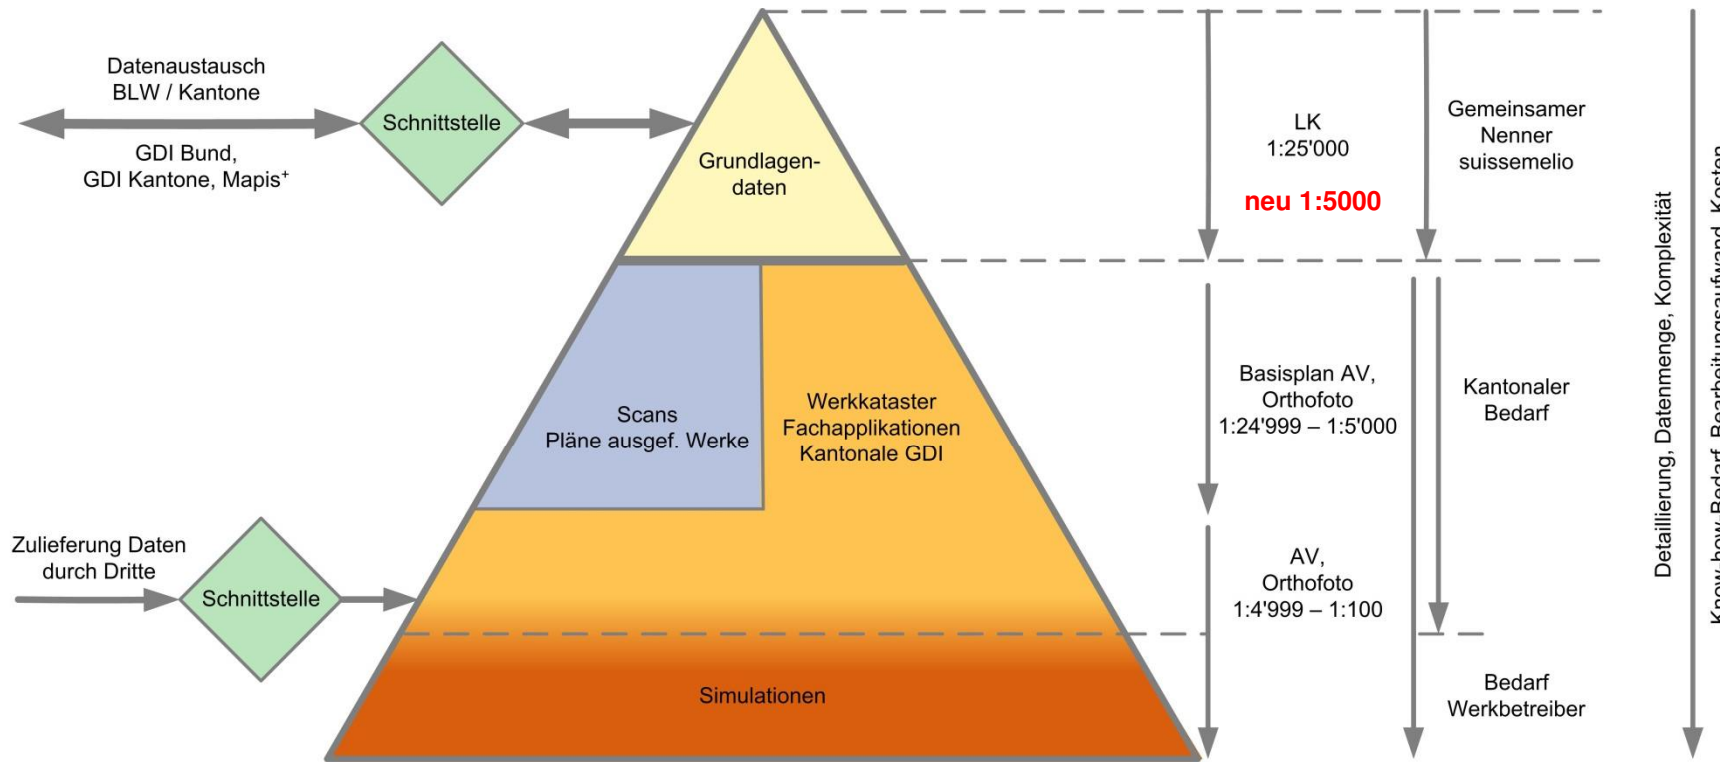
Datenaustausch BLW / Kantone

GDI Bund, GDI Kantone, Mapis⁺

Schnittstelle

Grundlagendaten

LK 1:25'000

neu 1:5000

Gemeinsamer Nenner suissemelio

Scans Pläne ausgef. Werke

Werkkataster Fachapplikationen Kantonale GDI

Basisplan AV, Orthofoto 1:24'999 – 1:5'000

Kantonaler Bedarf

Zulieferung Daten durch Dritte

Schnittstelle

AV, Orthofoto 1:4'999 – 1:100

Simulationen

Bedarf Werkbetreiber

Detaillierung, Datenmenge, Komplexität

Know-how Bedarf, Bearbeitungsaufwand, Kosten